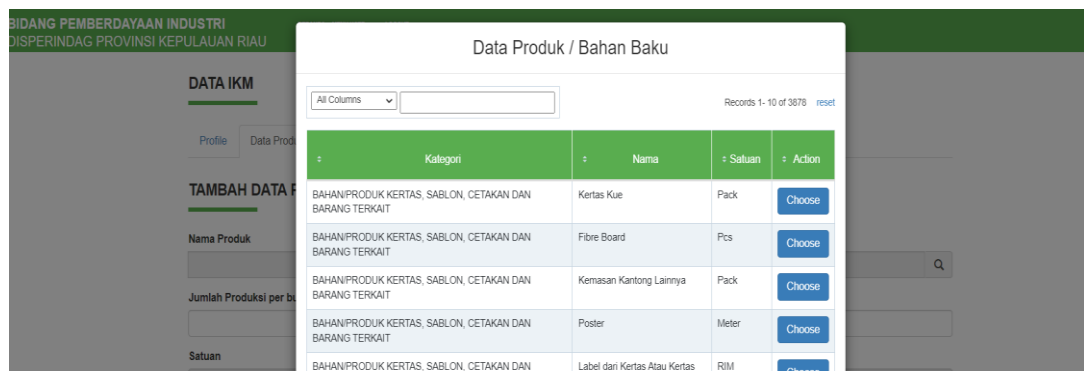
BIDANG PEMBERDAYAAN INDUSTRI
DISPERINDAG PROVINSI KEPULAUAN RIAU

DATA IKM

Profile Data Produ

TAMBAH DATA P

Nama Produk

Jumlah Produksi per bu

Satuan

Data Produk / Bahan Baku

All Columns

Records 1- 10 of 3878 reset

| Kategori | Nama | Satuan | Action |
|---|---|---|---|
| BAHAN/PRODUK KERTAS, SABLON, CETAKAN DAN BARANG TERKAIT | Kertas Kue | Pack | Choose |
| BAHAN/PRODUK KERTAS, SABLON, CETAKAN DAN BARANG TERKAIT | Fibre Board | Pcs | Choose |
| BAHAN/PRODUK KERTAS, SABLON, CETAKAN DAN BARANG TERKAIT | Kemasan Kantong Lainnya | Pack | Choose |
| BAHAN/PRODUK KERTAS, SABLON, CETAKAN DAN BARANG TERKAIT | Poster | Meter | Choose |
| BAHAN/PRODUK KERTAS, SABLON, CETAKAN DAN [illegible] | Label dari Kertas Atau Kertas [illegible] | RIM | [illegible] |